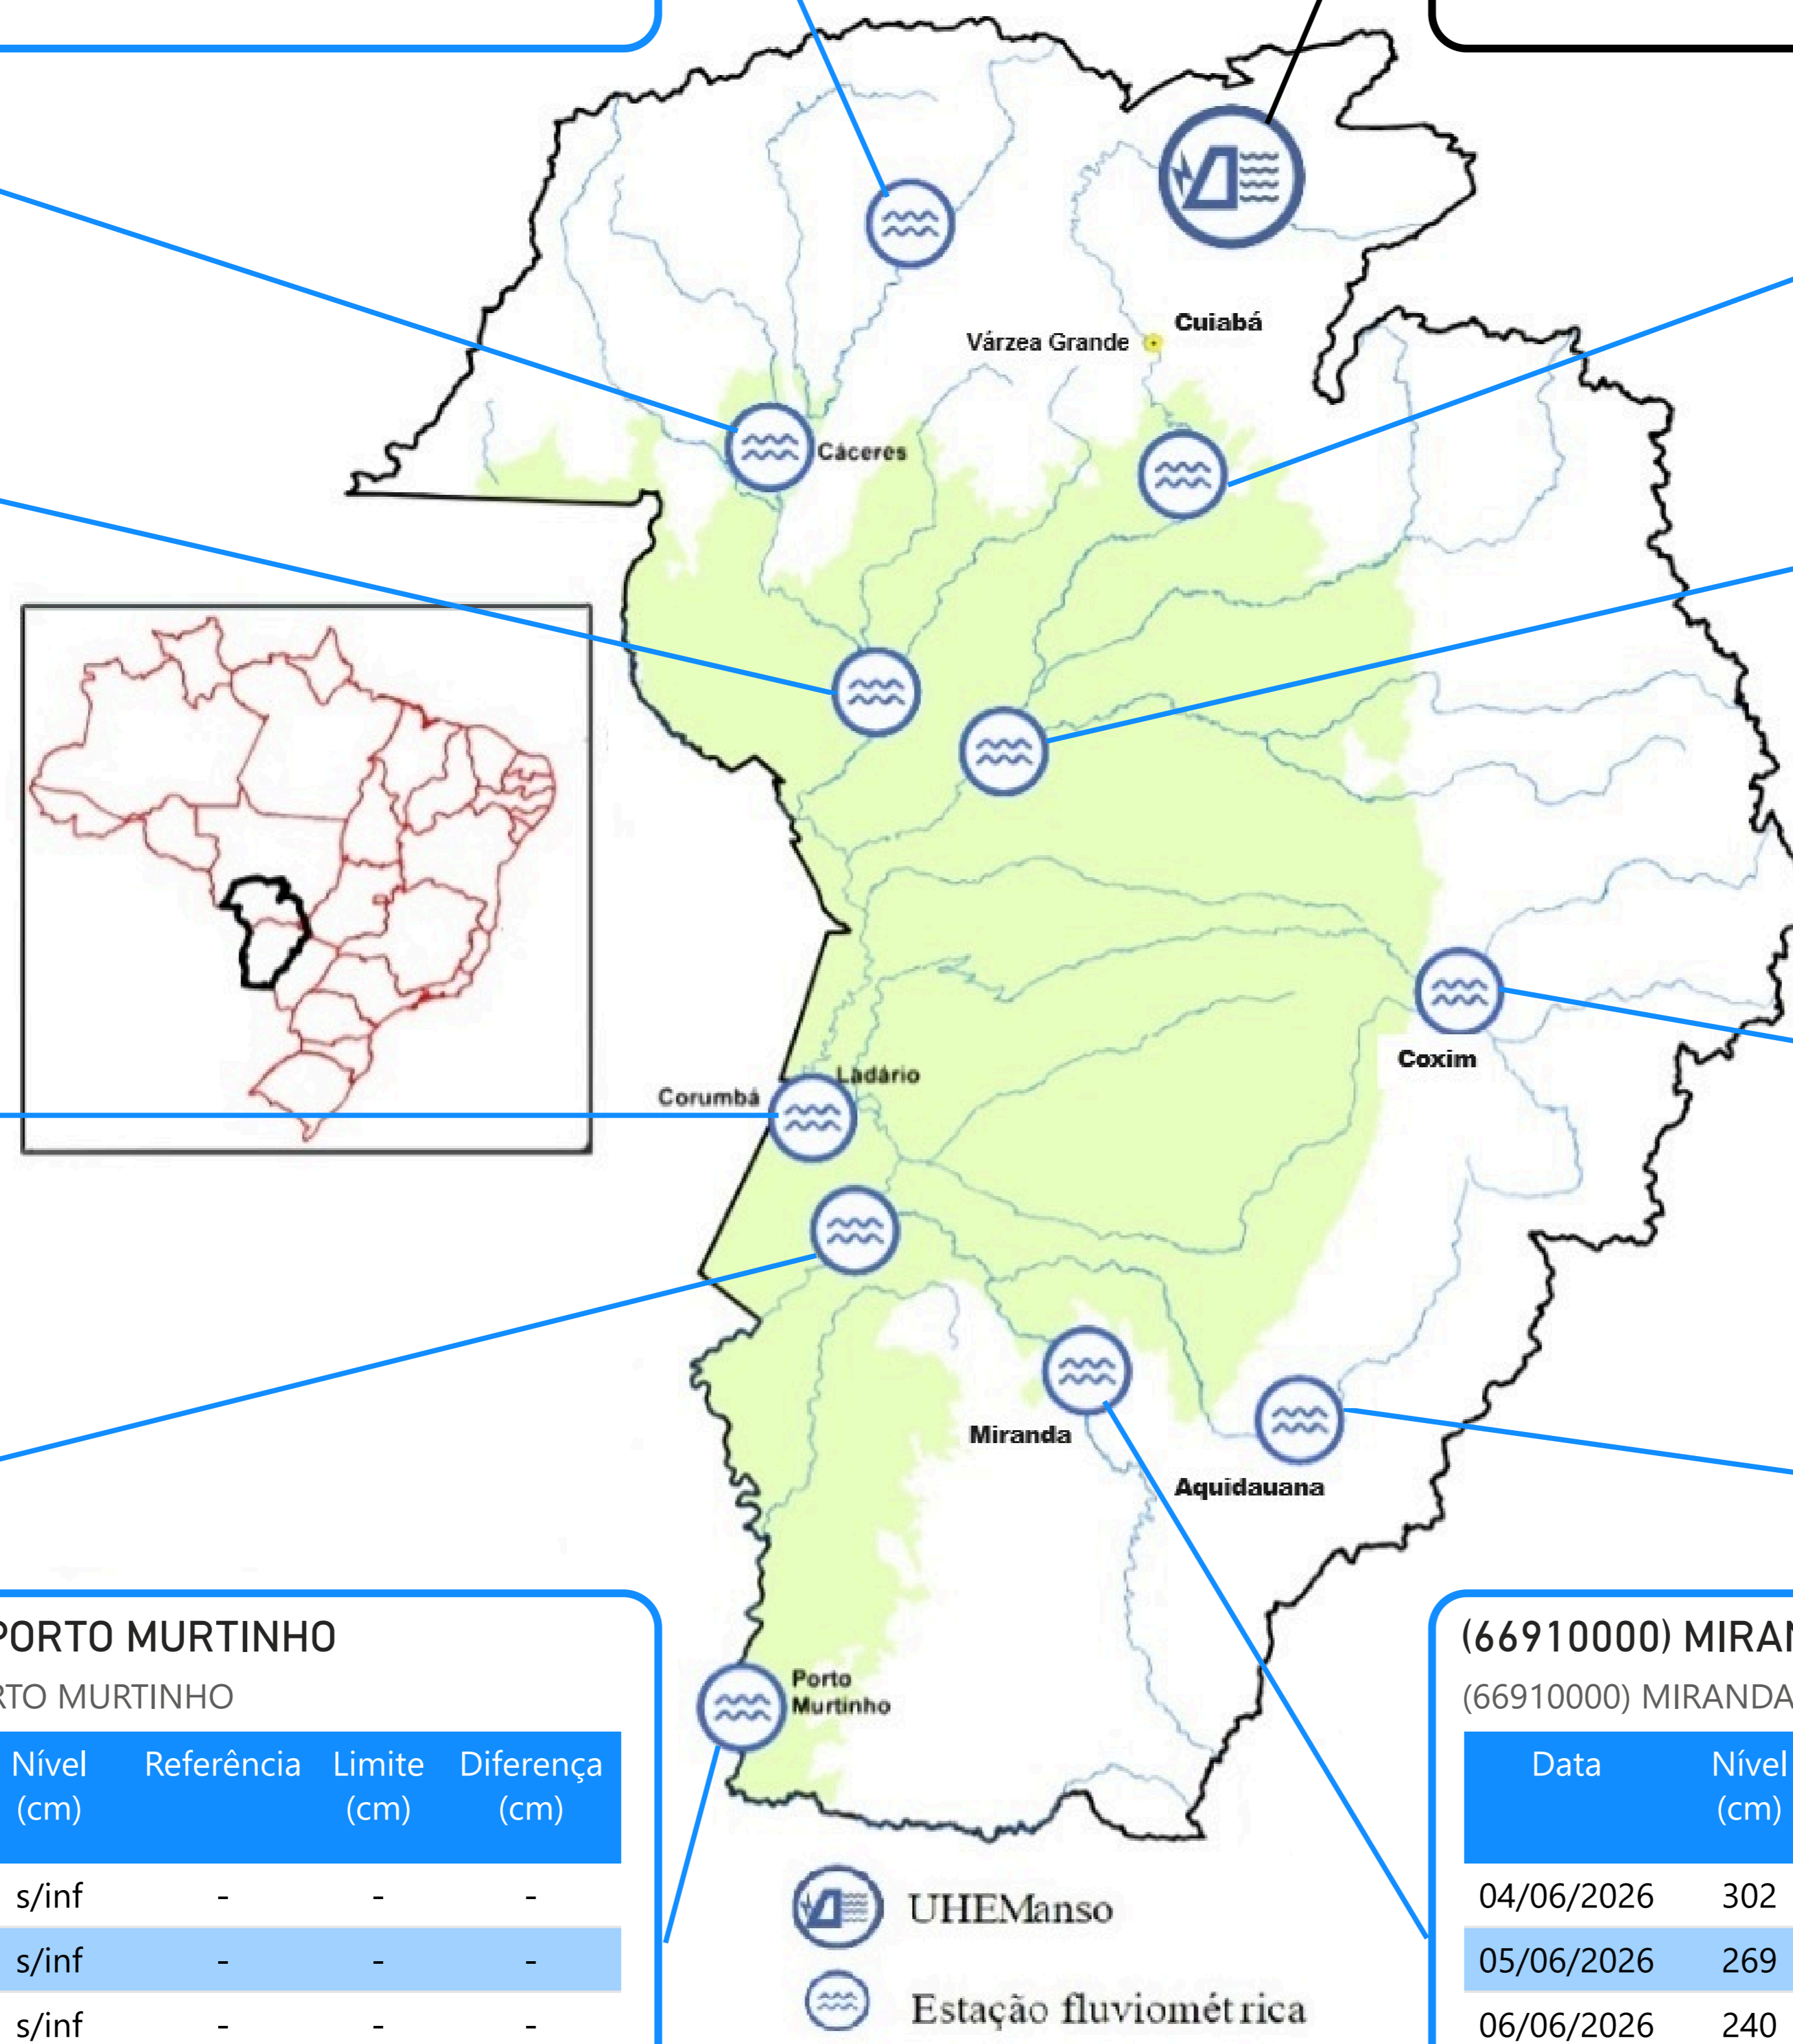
Cuiabá

Várzea Grande

Cáceres

Coxim

Ladário

Corumbá

Miranda

Aquidauana

Porto Murtinho

PORTO MURTINHO

RTO MURTINHO

| Nível (cm) | Referência | Limite (cm) | Diferença (cm) |
|---|---|---|---|
| s/inf | - | - | - |
| s/inf | - | - | - |
| s/inf | - | - | - |

(66910000) MIRAN

(66910000) MIRANDA

| Data | Nível (cm) |
|---|---|
| 04/06/2026 | 302 |
| 05/06/2026 | 269 |
| 06/06/2026 | 240 |

UHEManso

Estação fluviométrica